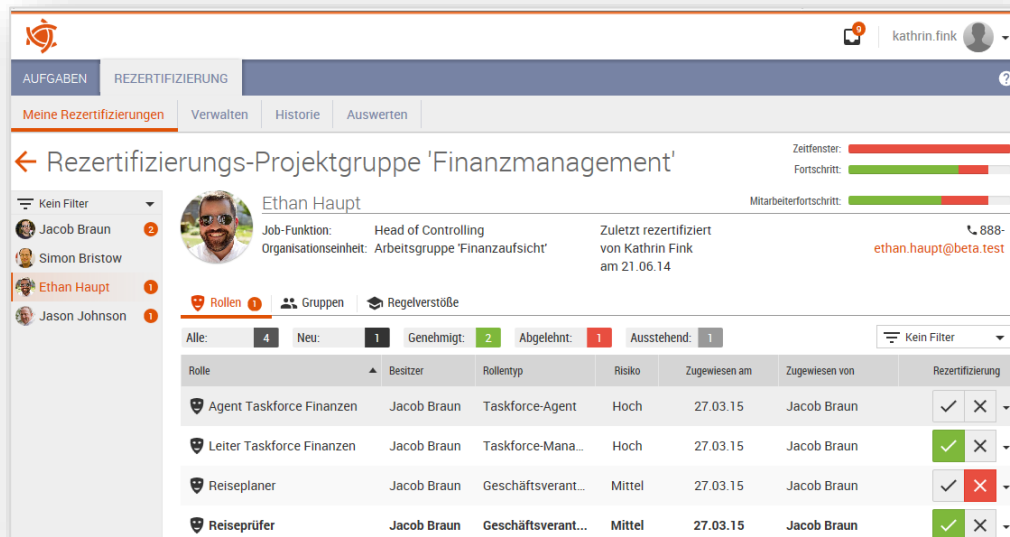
9 kathrin.fink

AUFGABEN REZERTIFIZIERUNG ?

Meine Rezertifizierungen Verwalten Historie Auswerten

Rezertifizierungs-Projektgruppe 'Finanzmanagement'

Zeitfenster:
Fortschritt:
Mitarbeiterfortschritt:

Kein Filter
Jacob Braun 2
Simon Bristow
Ethan Haupt 1
Jason Johnson 1

Ethan Haupt
Job-Funktion: Head of Controlling
Organisationseinheit: Arbeitsgruppe 'Finanzaufsicht'
Zuletzt rezertifiziert von Kathrin Fink am 21.06.14
888-
ethan.haupt@beta.test

Rollen 1 Gruppen Regelverstöße

Alle: 4 Neu: 1 Genehmigt: 2 Abgelehnt: 1 Ausstehend: 1 Kein Filter

| Rolle | Besitzer | Rollentyp | Risiko | Zugewiesen am | Zugewiesen von | Rezertifizierung |
|---|---|---|---|---|---|---|
| Agent Taskforce Finanzen | Jacob Braun | Taskforce-Agent | Hoch | 27.03.15 | Jacob Braun | |
| Leiter Taskforce Finanzen | Jacob Braun | Taskforce-Mana... | Hoch | 27.03.15 | Jacob Braun | |
| Reiseplaner | Jacob Braun | Geschäftsverant... | Mittel | 27.03.15 | Jacob Braun | |
| Reiseprüfer | Jacob Braun | Geschäftsverant... | Mittel | 27.03.15 | Jacob Braun | |